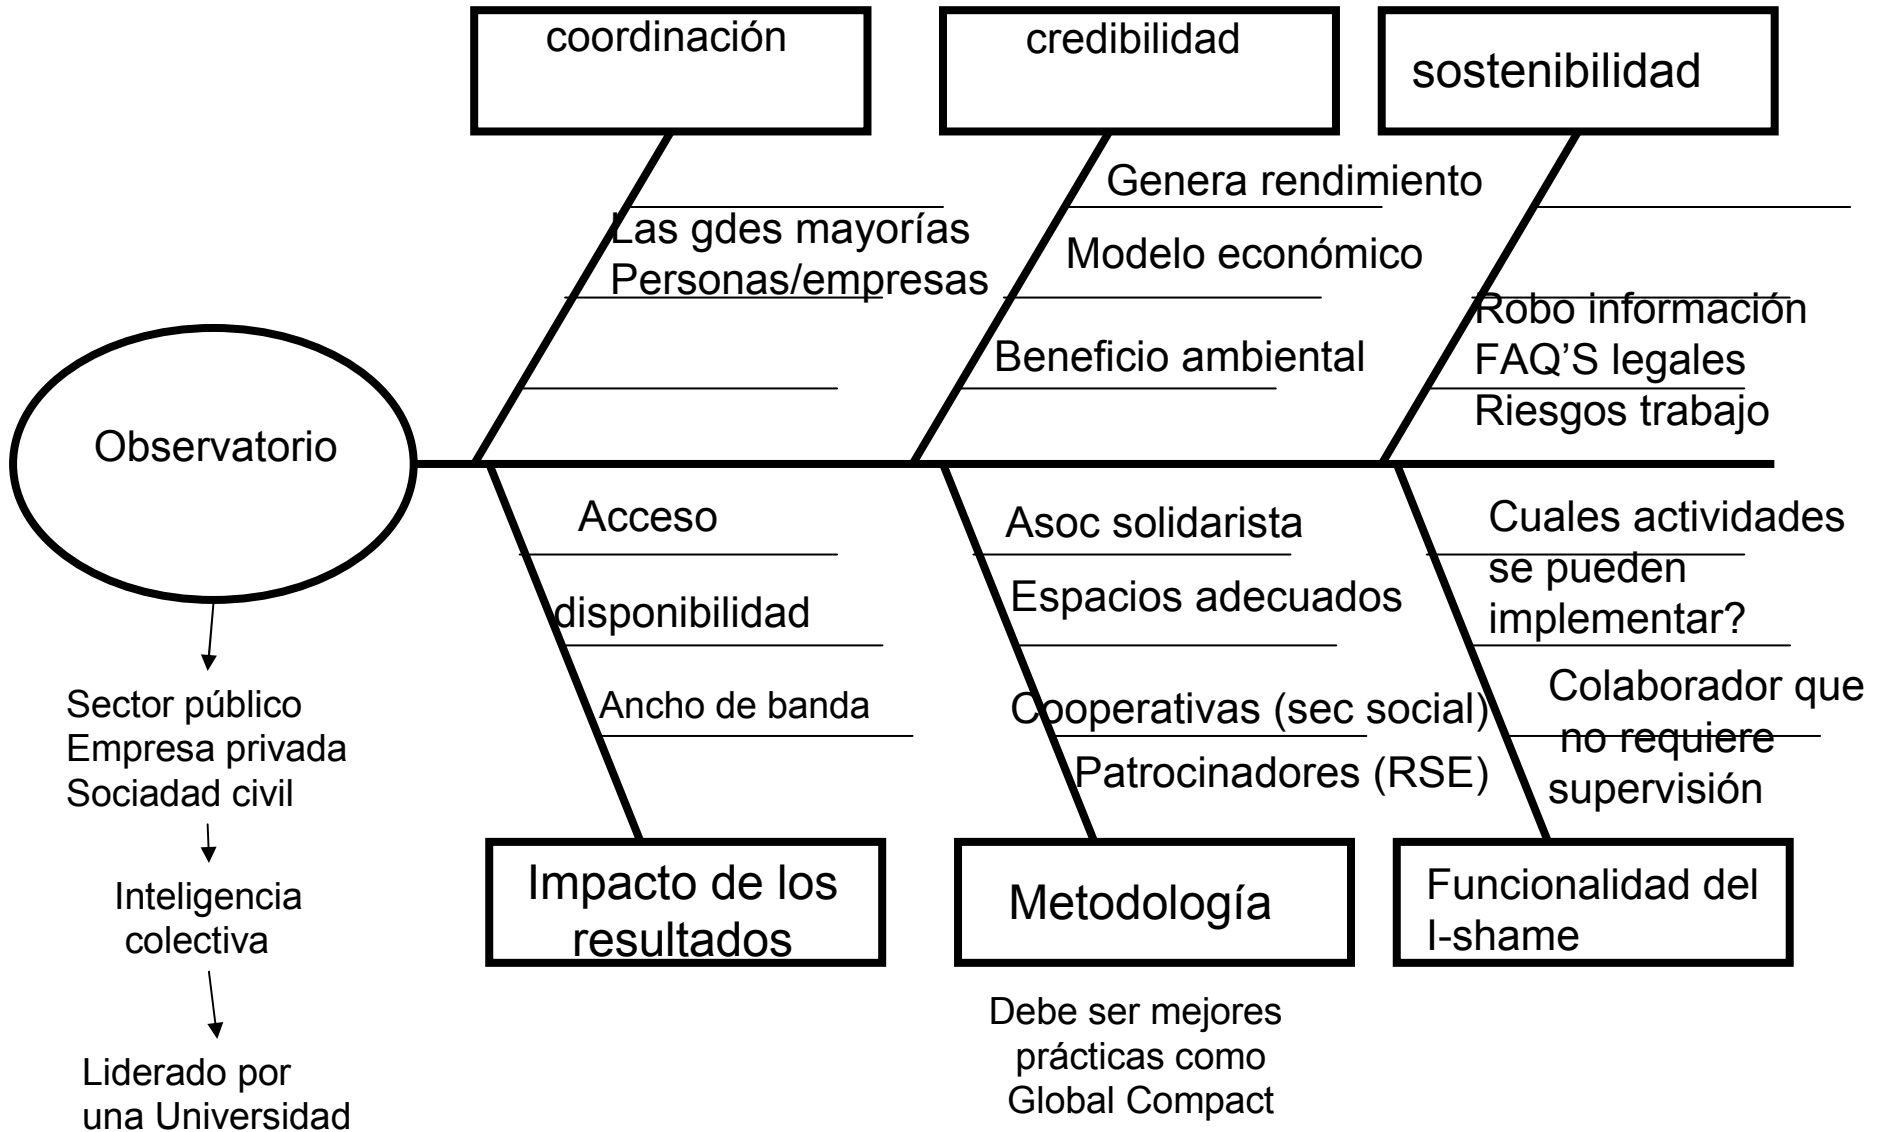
coordinación

Las gdes mayorías
Personas/empresas

credibilidad

Genera rendimiento

Modelo económico

Beneficio ambiental

sostenibilidad

Robo información
FAQ'S legales
Riesgos trabajo

Observatorio

Sector público
Empresa privada
Sociadad civil

Inteligencia colectiva

Liderado por una Universidad

Acceso

disponibilidad

Ancho de banda

Impacto de los resultados

Asoc solidarista

Espacios adecuados

Cooperativas (sec social)

Patrocinadores (RSE)

Metodología

Debe ser mejores prácticas como Global Compact

Cuales actividades se pueden implementar?

Colaborador que no requiere supervisión

Funcionalidad del I-shame